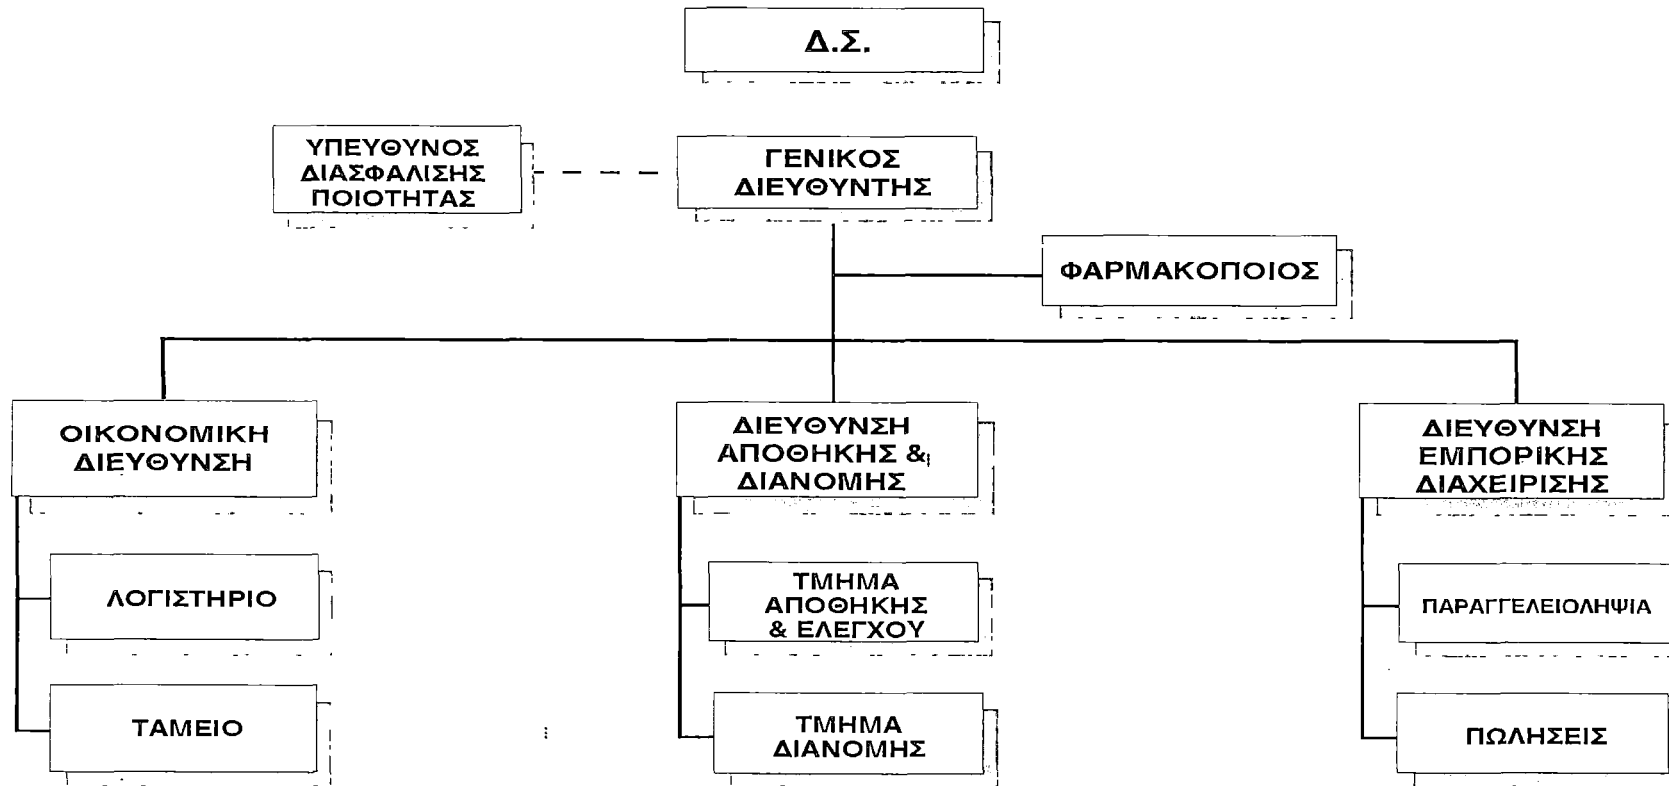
Δ.Σ.

ΥΠΕΥΘΥΝΟΣ ΔΙΑΣΦΑΛΙΣΗΣ ΠΟΙΟΤΗΤΑΣ

ΓΕΝΙΚΟΣ ΔΙΕΥΘΥΝΤΗΣ

ΦΑΡΜΑΚΟΠΟΙΟΣ

ΟΙΚΟΝΟΜΙΚΗ ΔΙΕΥΘΥΝΣΗ

ΛΟΓΙΣΤΗΡΙΟ

ΤΑΜΕΙΟ

ΔΙΕΥΘΥΝΣΗ ΑΠΟΘΗΚΗΣ & ΔΙΑΝΟΜΗΣ

ΤΜΗΜΑ ΑΠΟΘΗΚΗΣ & ΕΛΕΓΧΟΥ

ΤΜΗΜΑ ΔΙΑΝΟΜΗΣ

ΔΙΕΥΘΥΝΣΗ ΕΜΠΟΡΙΚΗΣ ΔΙΑΧΕΙΡΙΣΗΣ

ΠΑΡΑΓΓΕΛΕΙΟΛΗΨΙΑ

ΠΩΛΗΣΕΙΣ